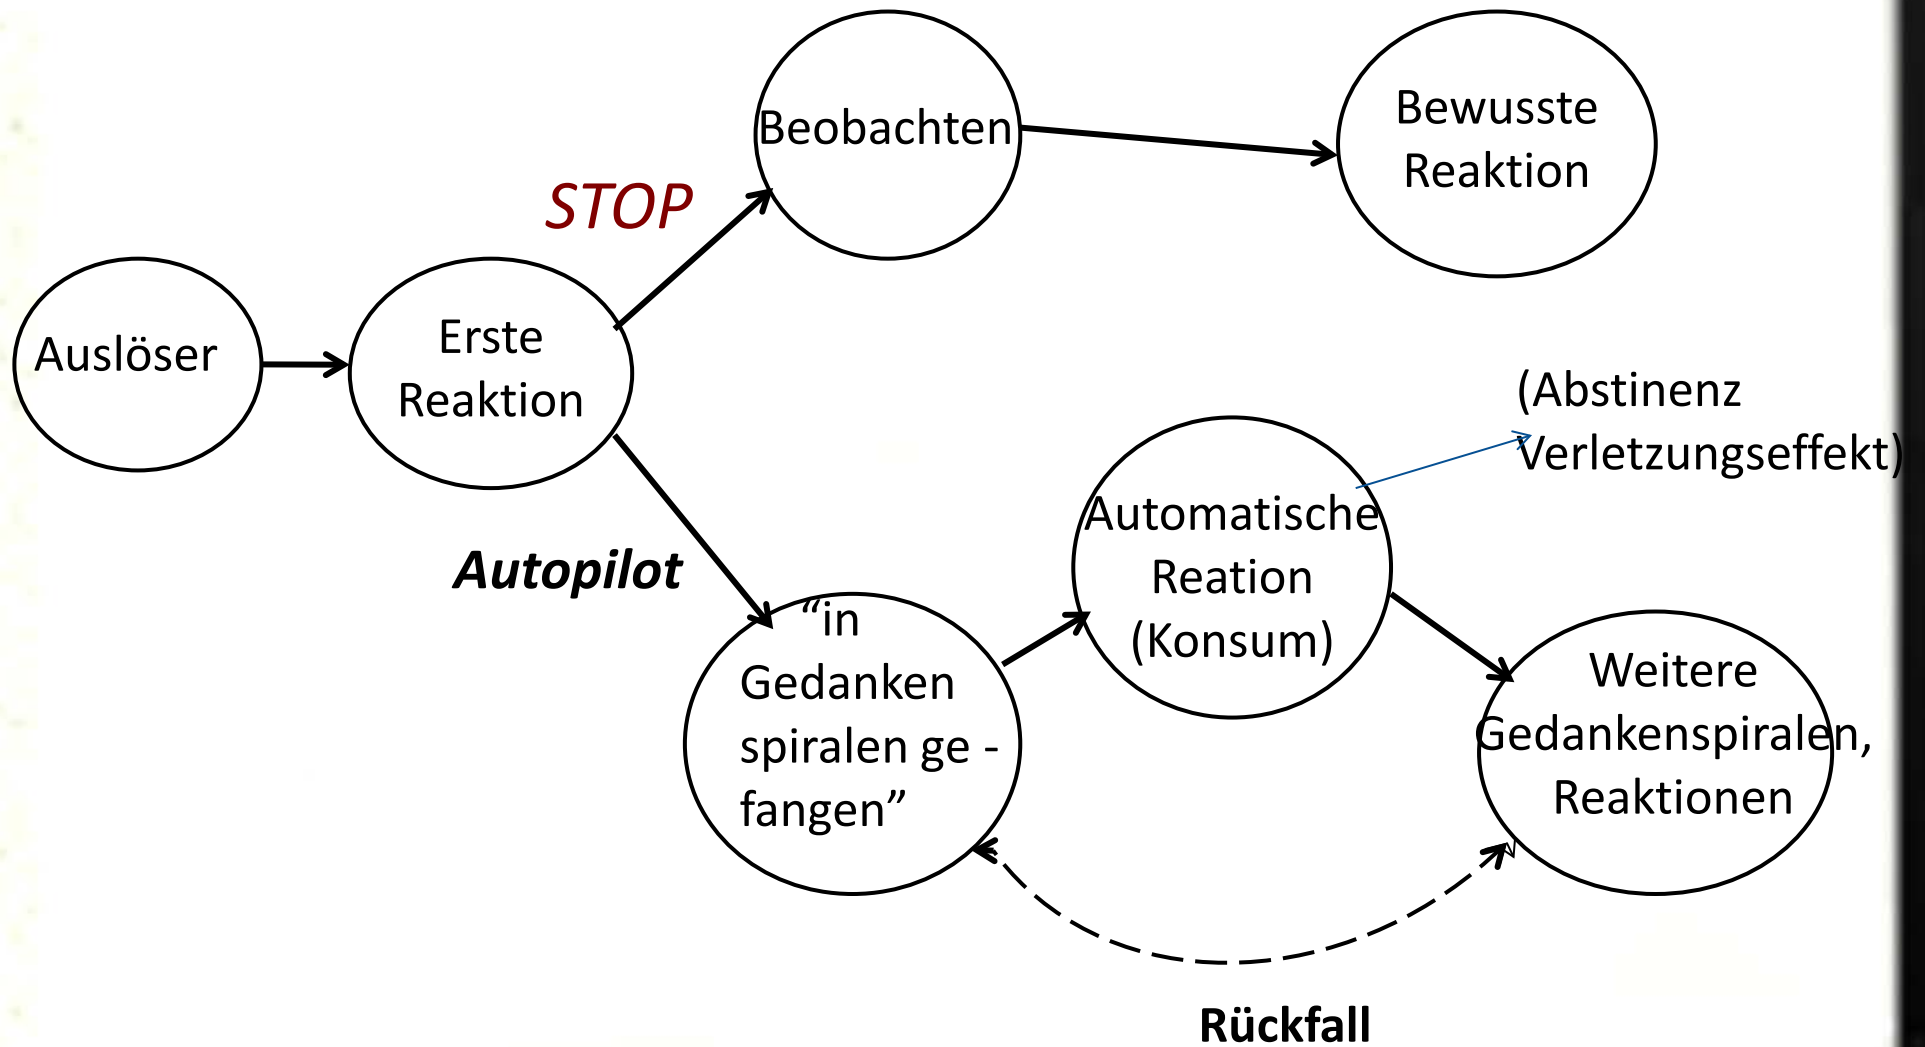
Auslöser

Erste Reaktion

STOP

Beobachten

Bewusste Reaktion

Autopilot

“in Gedanken spiralen ge - fangen”

Automatische Reation (Konsum)

(Abstinenz Verletzungseffekt)

Weitere Gedankenspiralen, Reaktionen

Rückfall